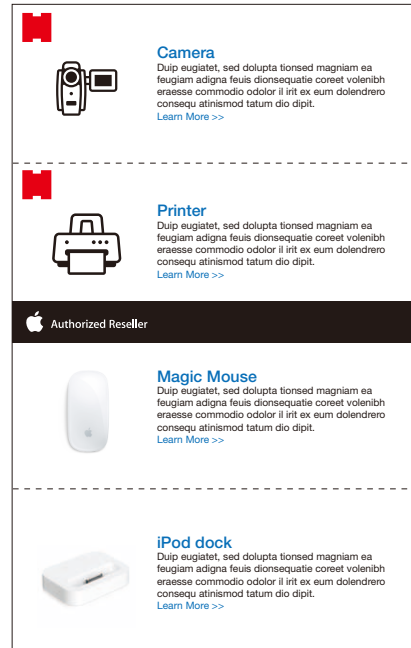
Camera
Duip eugiatet, sed dolupta tionsed magniam ea feugiam adigna feuis dionsequatie coreet volenibh eraesse commodio odolor il irit ex eum dolendrero consequ atinismod tatum dio dipit.
Learn More >>

Printer
Duip eugiatet, sed dolupta tionsed magniam ea feugiam adigna feuis dionsequatie coreet volenibh eraesse commodio odolor il irit ex eum dolendrero consequ atinismod tatum dio dipit.
Learn More >>

Authorized Reseller

Magic Mouse
Duip eugiatet, sed dolupta tionsed magniam ea feugiam adigna feuis dionsequatie coreet volenibh eraesse commodio odolor il irit ex eum dolendrero consequ atinismod tatum dio dipit.
Learn More >>

iPod dock
Duip eugiatet, sed dolupta tionsed magniam ea feugiam adigna feuis dionsequatie coreet volenibh eraesse commodio odolor il irit ex eum dolendrero consequ atinismod tatum dio dipit.
Learn More >>